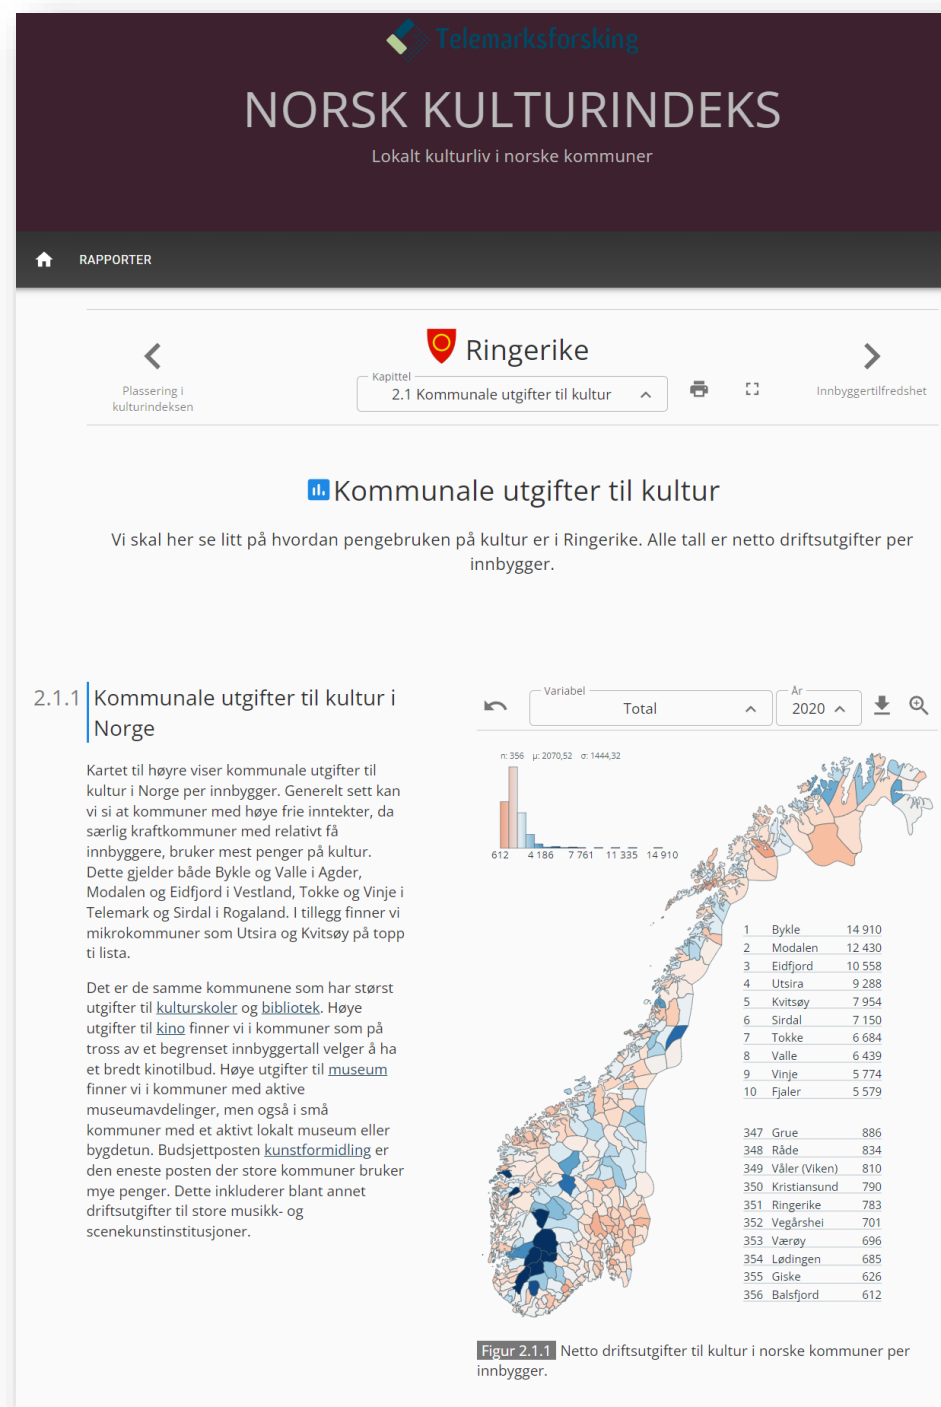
Telemarksforsking

NORSK KULTURINDEKS

Lokalt kulturliv i norske kommuner

RAPPORTER

Plassering i kulturindeksen

Ringerike

Kapittel
2.1 Kommunale utgifter til kultur

Innbyggertilfredshet

Kommunale utgifter til kultur

Vi skal her se litt på hvordan pengebruken på kultur er i Ringerike. Alle tall er netto driftsutgifter per innbygger.

2.1.1 Kommunale utgifter til kultur i Norge

Kartet til høyre viser kommunale utgifter til kultur i Norge per innbygger. Generelt sett kan vi si at kommuner med høye frie inntekter, da særlig kraftkommuner med relativt få innbyggere, bruker mest penger på kultur. Dette gjelder både Bykle og Valle i Agder, Modalen og Eidfjord i Vestland, Tokke og Vinje i Telemark og Sirdal i Rogaland. I tillegg finner vi mikrokommuner som Utsira og Kvitsøy på topp ti lista.

Det er de samme kommunene som har størst utgifter til kulturskoler og bibliotek. Høye utgifter til kino finner vi i kommuner som på tross av et begrenset innbyggertall velger å ha et bredt kinotilbud. Høye utgifter til museum finner vi i kommuner med aktive museumavdelinger, men også i små kommuner med et aktivt lokalt museum eller bygdetun. Budsjettposten kunstformidling er den eneste posten der store kommuner bruker mye penger. Dette inkluderer blant annet driftsutgifter til store musikk- og scenekunstinstitusjoner.

Variabel
Total

År
2020

n: 356 μ: 2070,52 σ: 1444,32

612 4 186 7 761 11 335 14 910

| | | |
|---|---|---|
| 1 | Bykle | 14 910 |
| 2 | Modalen | 12 430 |
| 3 | Eidfjord | 10 558 |
| 4 | Utsira | 9 288 |
| 5 | Kvitsøy | 7 954 |
| 6 | Sirdal | 7 150 |
| 7 | Tokke | 6 684 |
| 8 | Valle | 6 439 |
| 9 | Vinje | 5 774 |
| 10 | Fjaler | 5 579 |
| 347 | Grue | 886 |
| 348 | Råde | 834 |
| 349 | Våler (Viken) | 810 |
| 350 | Kristiansund | 790 |
| 351 | Ringerike | 783 |
| 352 | Vegårshei | 701 |
| 353 | Værøy | 696 |
| 354 | Lødingen | 685 |
| 355 | Giske | 626 |
| 356 | Balsfjord | 612 |

Figur 2.1.1 Netto driftsutgifter til kultur i norske kommuner per innbygger.